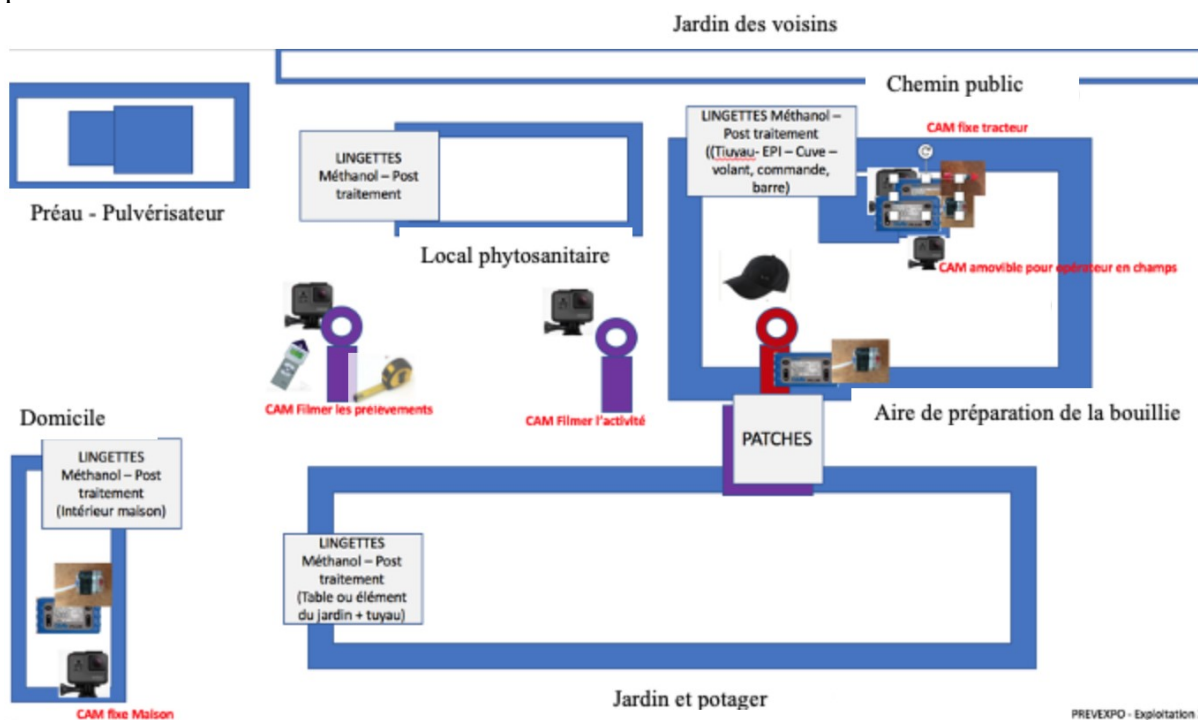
Jardin des voisins

Chemin public

Préau - Pulvérisateur

LINGETTES Méthanol – Post traitement

Local phytosanitaire

LINGETTES Méthanol – Post traitement ((Tiuvau- EPI – Cuve – volant, commande, barre)

CAM fixe tracteur

CAM amovible pour opérateur en champs

CAM Filmer les prélèvements

CAM Filmer l'activité

Aire de préparation de la bouillie

PATCHES

Domicile

LINGETTES Méthanol – Post traitement (Intérieur maison)

LINGETTES Méthanol – Post traitement (Table ou élément du jardin + tuyau)

CAM fixe Maison

Jardin et potager

PREVEXPO - Exploitation